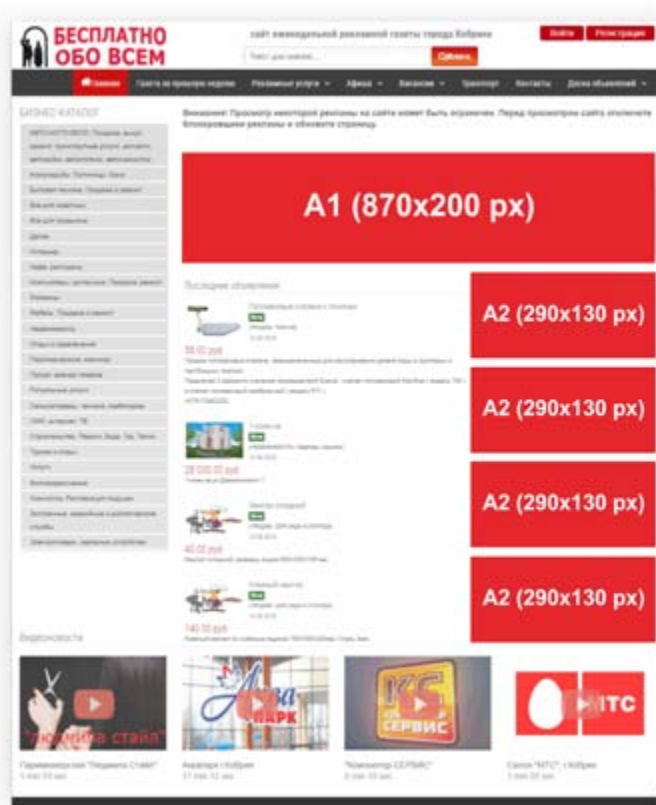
БЕСПЛАТНО ОБО ВСЕМ

сайт еженедельной рекламной газеты города Кобрин

Войти Регистрация

Текст для поиска... Сделать

Главная Газета за прошлую неделю Рекламные услуги Афиша Вакансии Транспорт Контакты Доска объявлений

БИЗНЕС КАТАЛОГ

Внимание! Просмотр некоторой рекламы на сайте может быть ограничен. Перед просмотром сайта отключите блокировщики рекламы и обновите страницу.

A1 (870x200 px)

Последние объявления

A2 (290x130 px)

A2 (290x130 px)

A2 (290x130 px)

A2 (290x130 px)

58.00 руб

28 000.00 руб

40.00 руб

140.00 руб

Видеоновости

"Людмила стайл"

Аква ПАРК

КС СЕРВИС

МТС

Парикмахерская "Людмила Стайл"

Аквапарк г.Кобрин

"Компьютер-СЕРВИС"

Салон "МТС" г.Кобрин